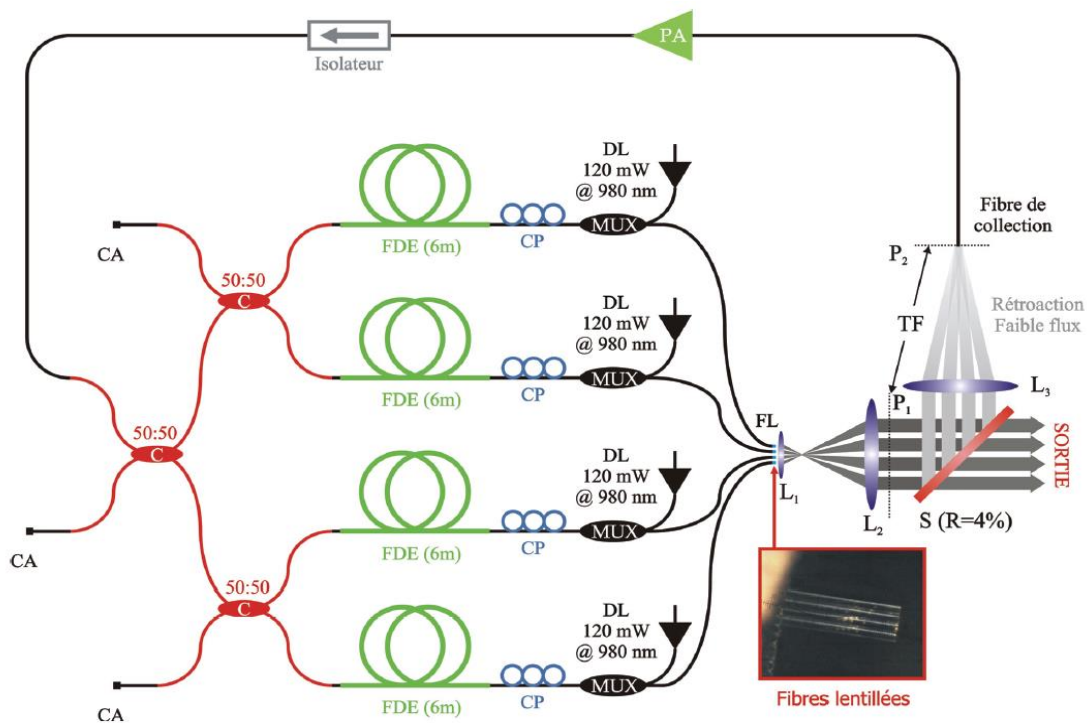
PA

Isolateur

Fibre de collection

$P_2$

Rétroaction Faible flux

TF

$L_3$

$P_1$

SORTIE

CA

50:50

C

FDE (6m)

CP

MUX

DL 120 mW @ 980 nm

FDE (6m)

CP

MUX

DL 120 mW @ 980 nm

50:50

C

FL

$L_1$

$L_2$

S (R=4%)

CA

FDE (6m)

CP

MUX

DL 120 mW @ 980 nm

50:50

C

FDE (6m)

CP

MUX

DL 120 mW @ 980 nm

CA

Fibres lentillées